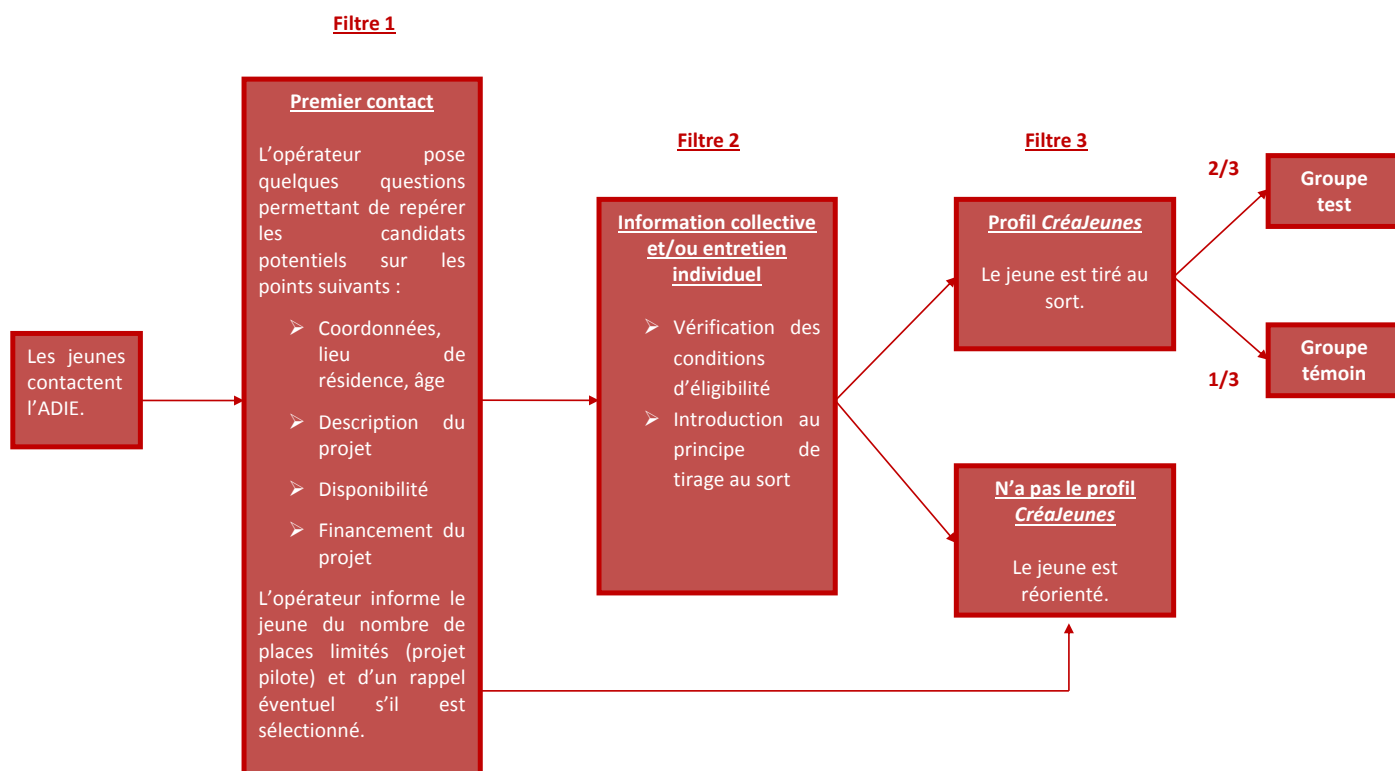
Filtre 1

Les jeunes contactent l'ADIE.

Premier contact

L'opérateur pose quelques questions permettant de repérer les candidats potentiels sur les points suivants :

➢ Coordonnées, lieu de résidence, âge

➢ Description du projet

➢ Disponibilité

➢ Financement du projet

L'opérateur informe le jeune du nombre de places limités (projet pilote) et d'un rappel éventuel s'il est sélectionné.

Filtre 2

Information collective et/ou entretien individuel

➢ Vérification des conditions d'éligibilité

➢ Introduction au principe de tirage au sort

Filtre 3

Profil CréaJeunes

Le jeune est tiré au sort.

N'a pas le profil CréaJeunes

Le jeune est réorienté.

2/3

Groupe test

1/3

Groupe témoin